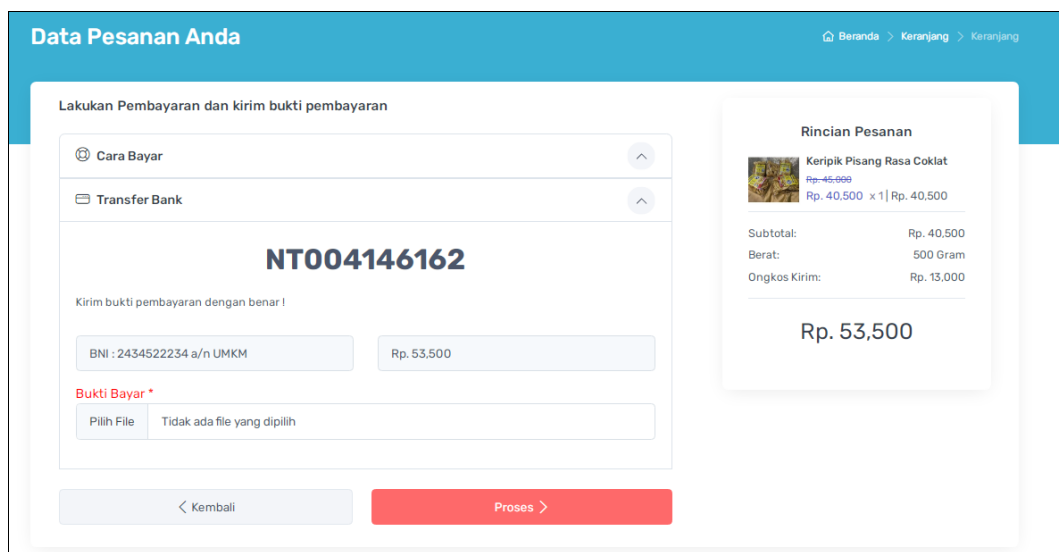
Data Pesanan Anda

Beranda > Keranjang > Keranjang

Lakukan Pembayaran dan kirim bukti pembayaran

Cara Bayar

Transfer Bank

NT004146162

Kirim bukti pembayaran dengan benar !

BNI : 2434522234 a/n UMKM

Rp. 53,500

Bukti Bayar *

Pilih File

Tidak ada file yang dipilih

< Kembali

Proses >

Rincian Pesanan

Keripik Pisang Rasa Coklat

Rp. 45,000

Rp. 40,500 x 1 | Rp. 40,500

| | |
|---|---|
| Subtotal: | Rp. 40,500 |
| Berat: | 500 Gram |
| Ongkos Kirim: | Rp. 13,000 |

Rp. 53,500